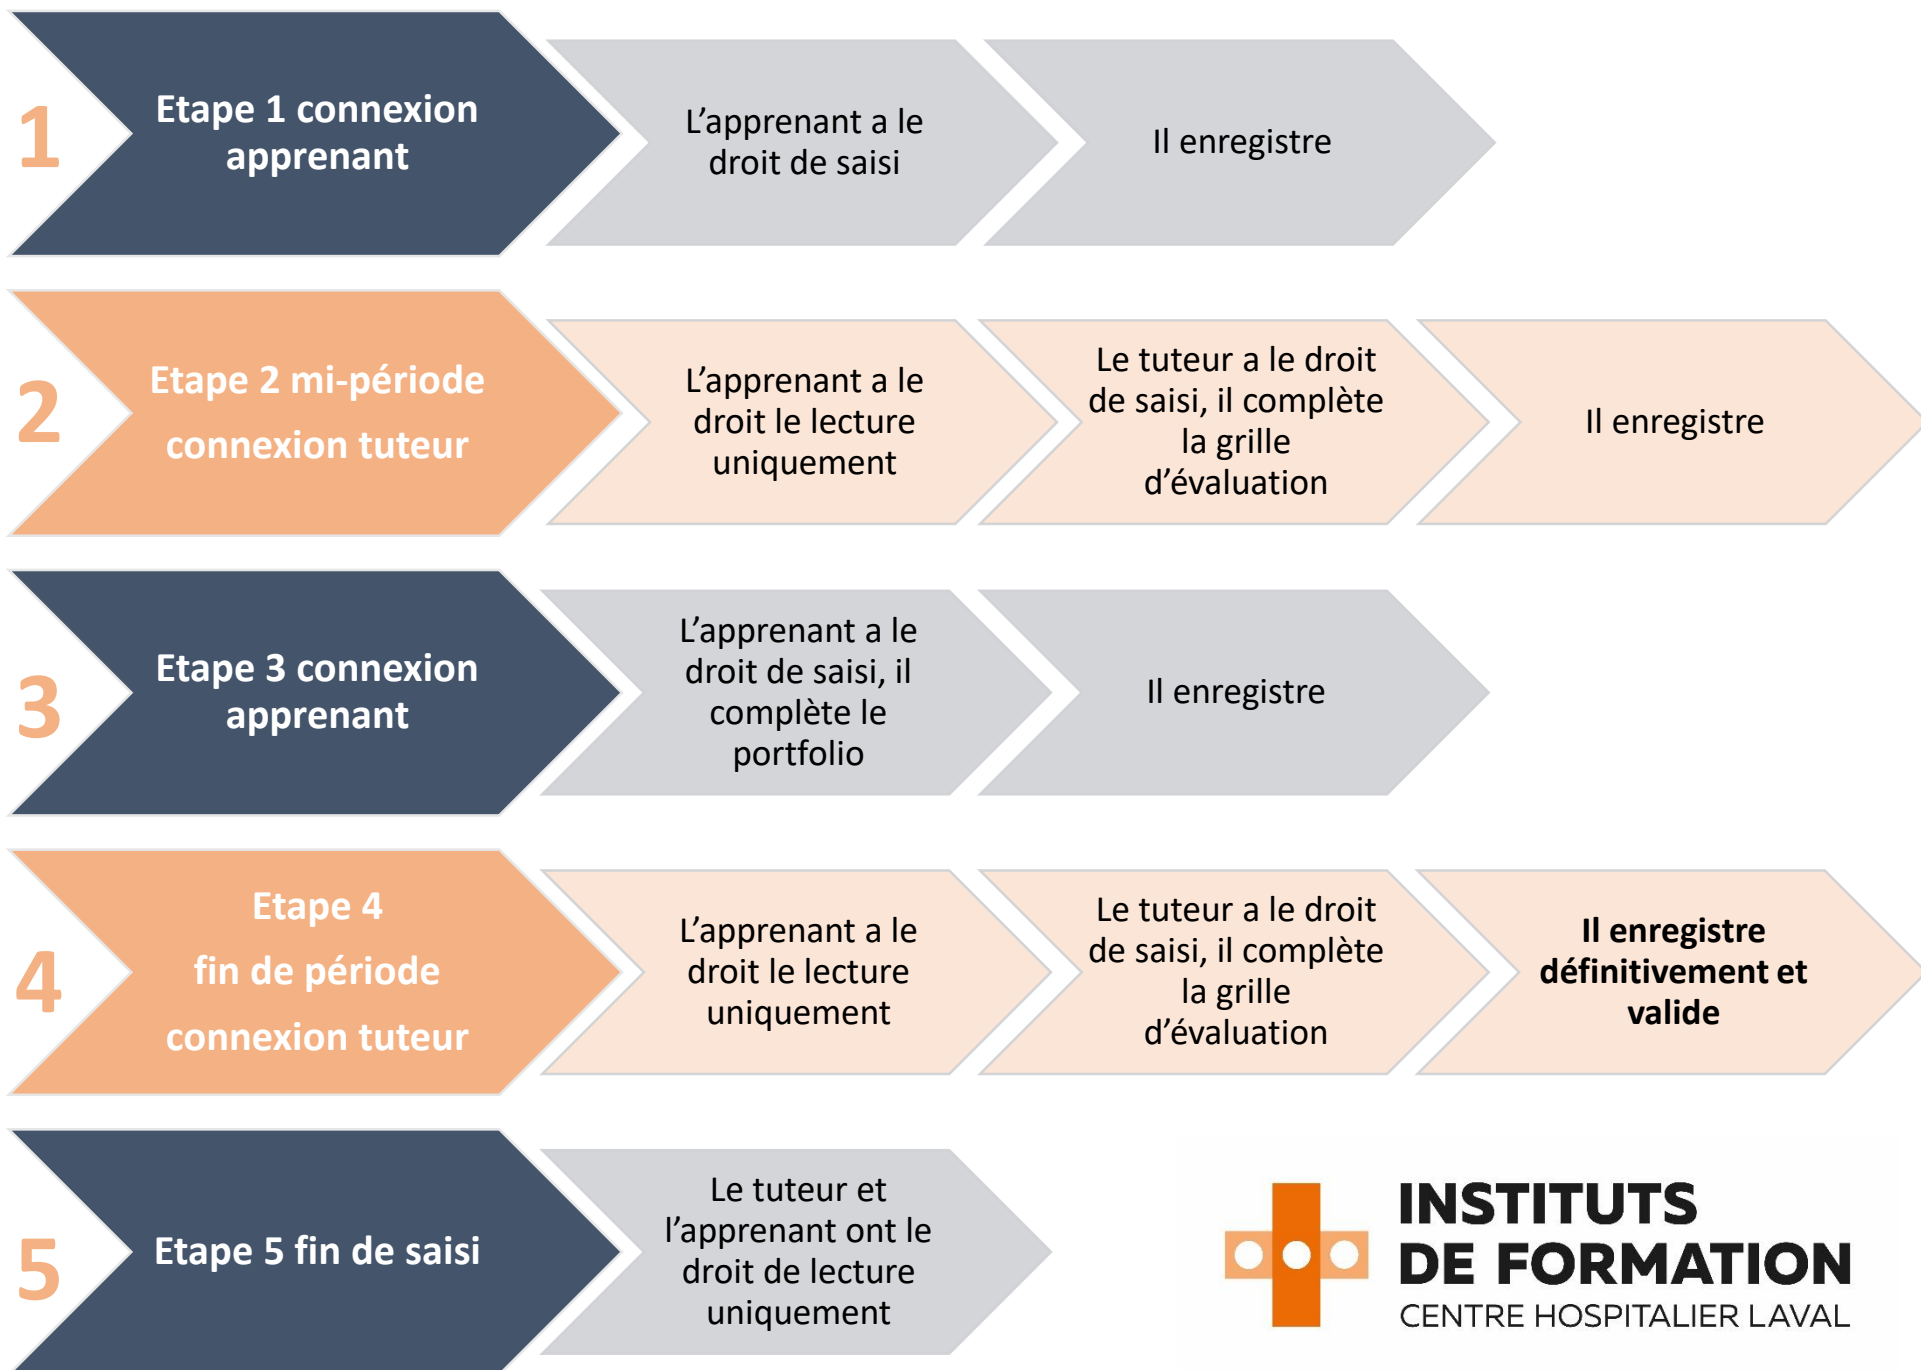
1 Etape 1 connexion apprenant

L’apprenant a le droit de saisi

Il enregistre

2 Etape 2 mi-période connexion tuteur

L’apprenant a le droit le lecture uniquement

Le tuteur a le droit de saisi, il complète la grille d’évaluation

Il enregistre

3 Etape 3 connexion apprenant

L’apprenant a le droit de saisi, il complète le portfolio

Il enregistre

4 Etape 4 fin de période connexion tuteur

L’apprenant a le droit le lecture uniquement

Le tuteur a le droit de saisi, il complète la grille d’évaluation

Il enregistre définitivement et valide

5 Etape 5 fin de saisi

Le tuteur et l’apprenant ont le droit de lecture uniquement

INSTITUTS DE FORMATION
CENTRE HOSPITALIER LAVAL